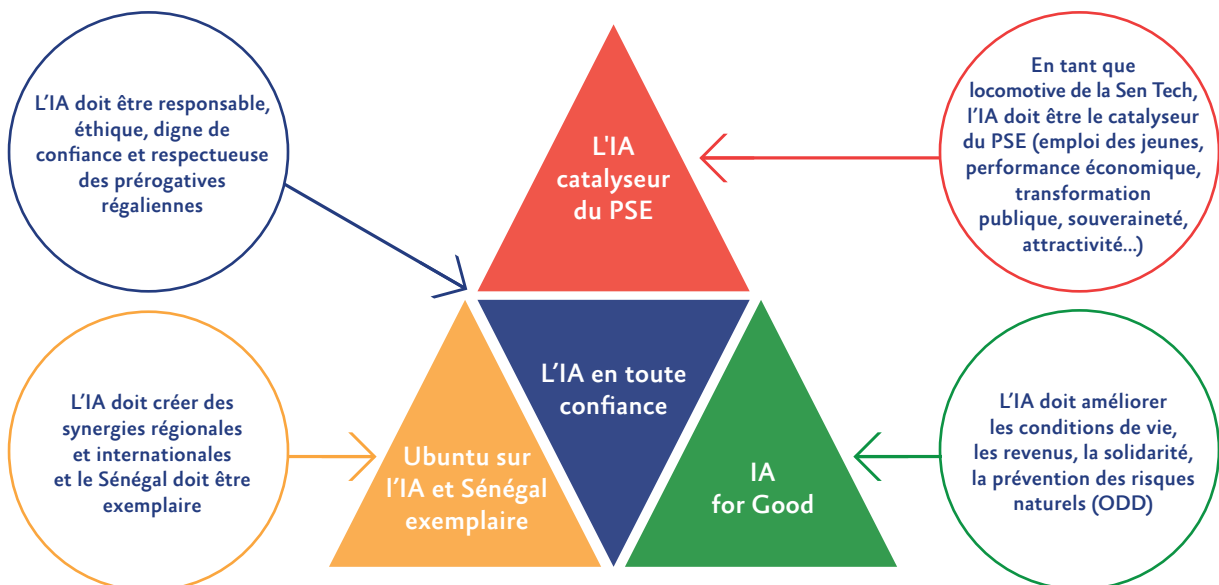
L'IA doit être responsable, éthique, digne de confiance et respectueuse des prérogatives régaliennes

L'IA catalyseur du PSE

En tant que locomotive de la Sen Tech, l'IA doit être le catalyseur du PSE (emploi des jeunes, performance économique, transformation publique, souveraineté, attractivité...)

L'IA en toute confiance

L'IA doit créer des synergies régionales et internationales et le Sénégal doit être exemplaire

Ubuntu sur l'IA et Sénégal exemplaire

IA for Good

L'IA doit améliorer les conditions de vie, les revenus, la solidarité, la prévention des risques naturels (ODD)